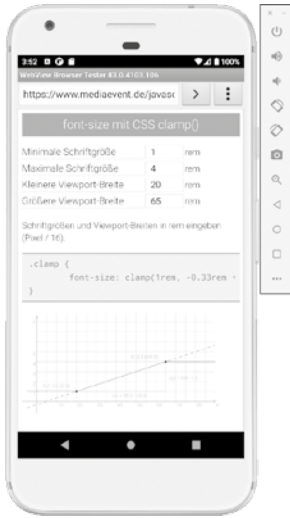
3:52 ▪ ⚙ ▪ ▾◢ ▮ 100%
WebView Browser Tester 83.0.4103.106

https://www.mediaevent.de/javasc > ⋮

font-size mit CSS clamp()

| | | |
|---|---|---|
| Minimale Schriftgröße | 1 | rem |
| Maximale Schriftgröße | 4 | rem |
| Kleinere Viewport-Breite | 20 | rem |
| Größere Viewport-Breite | 65 | rem |

Schriftgrößen und Viewport-Breiten in rem eingeben (Pixel / 16).

.clamp {
font-size: clamp(1rem, -0.33rem +
}

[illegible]

◀ ● ■

× –
⏻
🔊
🔉
◇
◇
📷
🔍
◁
○
□
...